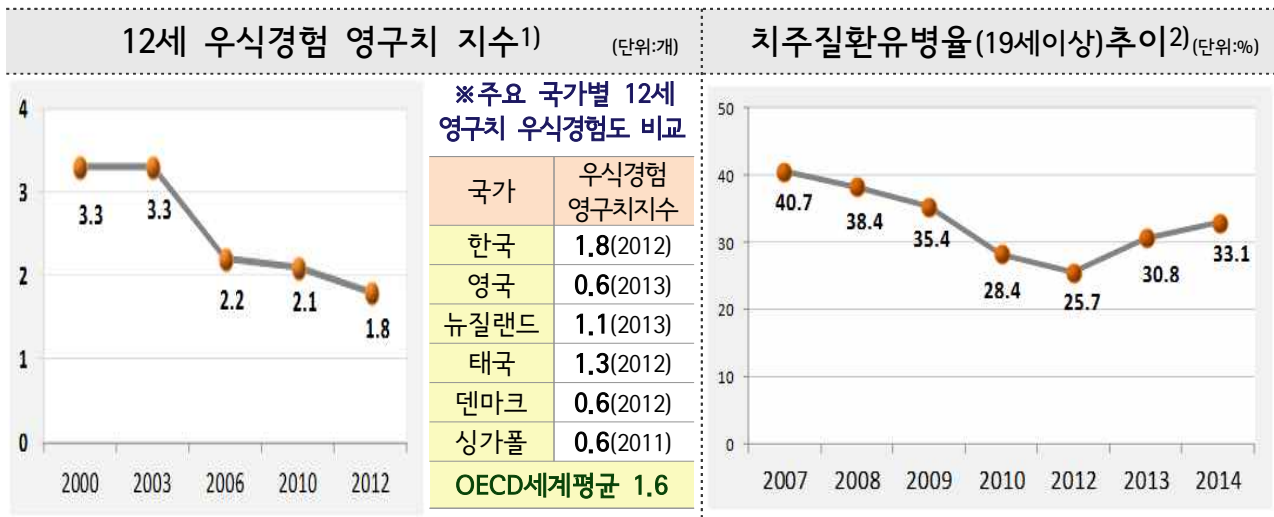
12세 우식경험 영구치 지수1) (단위:개)

4
3
2
1
0

3.3 3.3 2.2 2.1 1.8

2000 2003 2006 2010 2012

※주요 국가별 12세 영구치 우식경험도 비교

| 국가 | 우식경험 영구치지수 |
|---|---|
| 한국 | 1.8(2012) |
| 영국 | 0.6(2013) |
| 뉴질랜드 | 1.1(2013) |
| 태국 | 1.3(2012) |
| 덴마크 | 0.6(2012) |
| 싱가폴 | 0.6(2011) |
| OECD세계평균 1.6 | |

치주질환유병율(19세이상)추이2)(단위:%)

50
40
30
20
10
0

40.7 38.4 35.4 28.4 25.7 30.8 33.1

2007 2008 2009 2010 2012 2013 2014